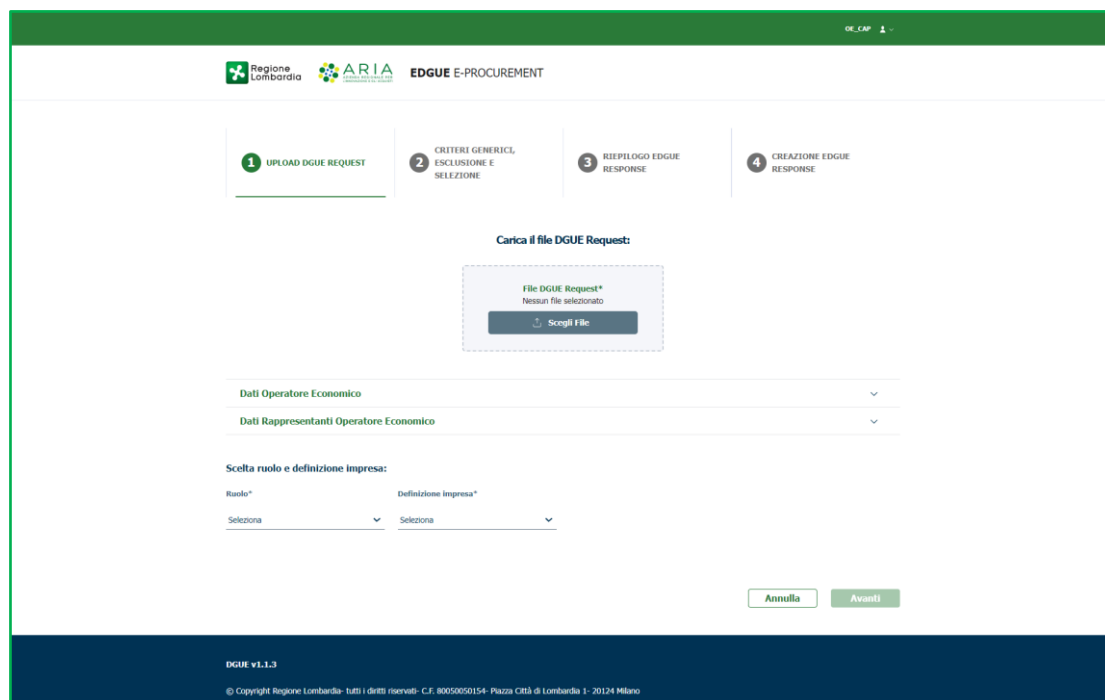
OE_CAP

Regione Lombardia ARIA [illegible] EDGUE E-PROCUREMENT

1 UPLOAD DGUE REQUEST
2 CRITERI GENERICI, ESCLUSIONE E SELEZIONE
3 RIEPILOGO EDGUE RESPONSE
4 CREAZIONE EDGUE RESPONSE

Carica il file DGUE Request:

File DGUE Request*
Nessun file selezionato
Scegli File

Dati Operatore Economico

Dati Rappresentanti Operatore Economico

Scelta ruolo e definizione impresa:

Ruolo*
Seleziona

Definizione impresa*
Seleziona

Annulla
Avanti

DGUE v1.1.3

© Copyright Regione Lombardia- tutti i diritti riservati- C.F. 80050050154- Piazza Città di Lombardia 1- 20124 Milano